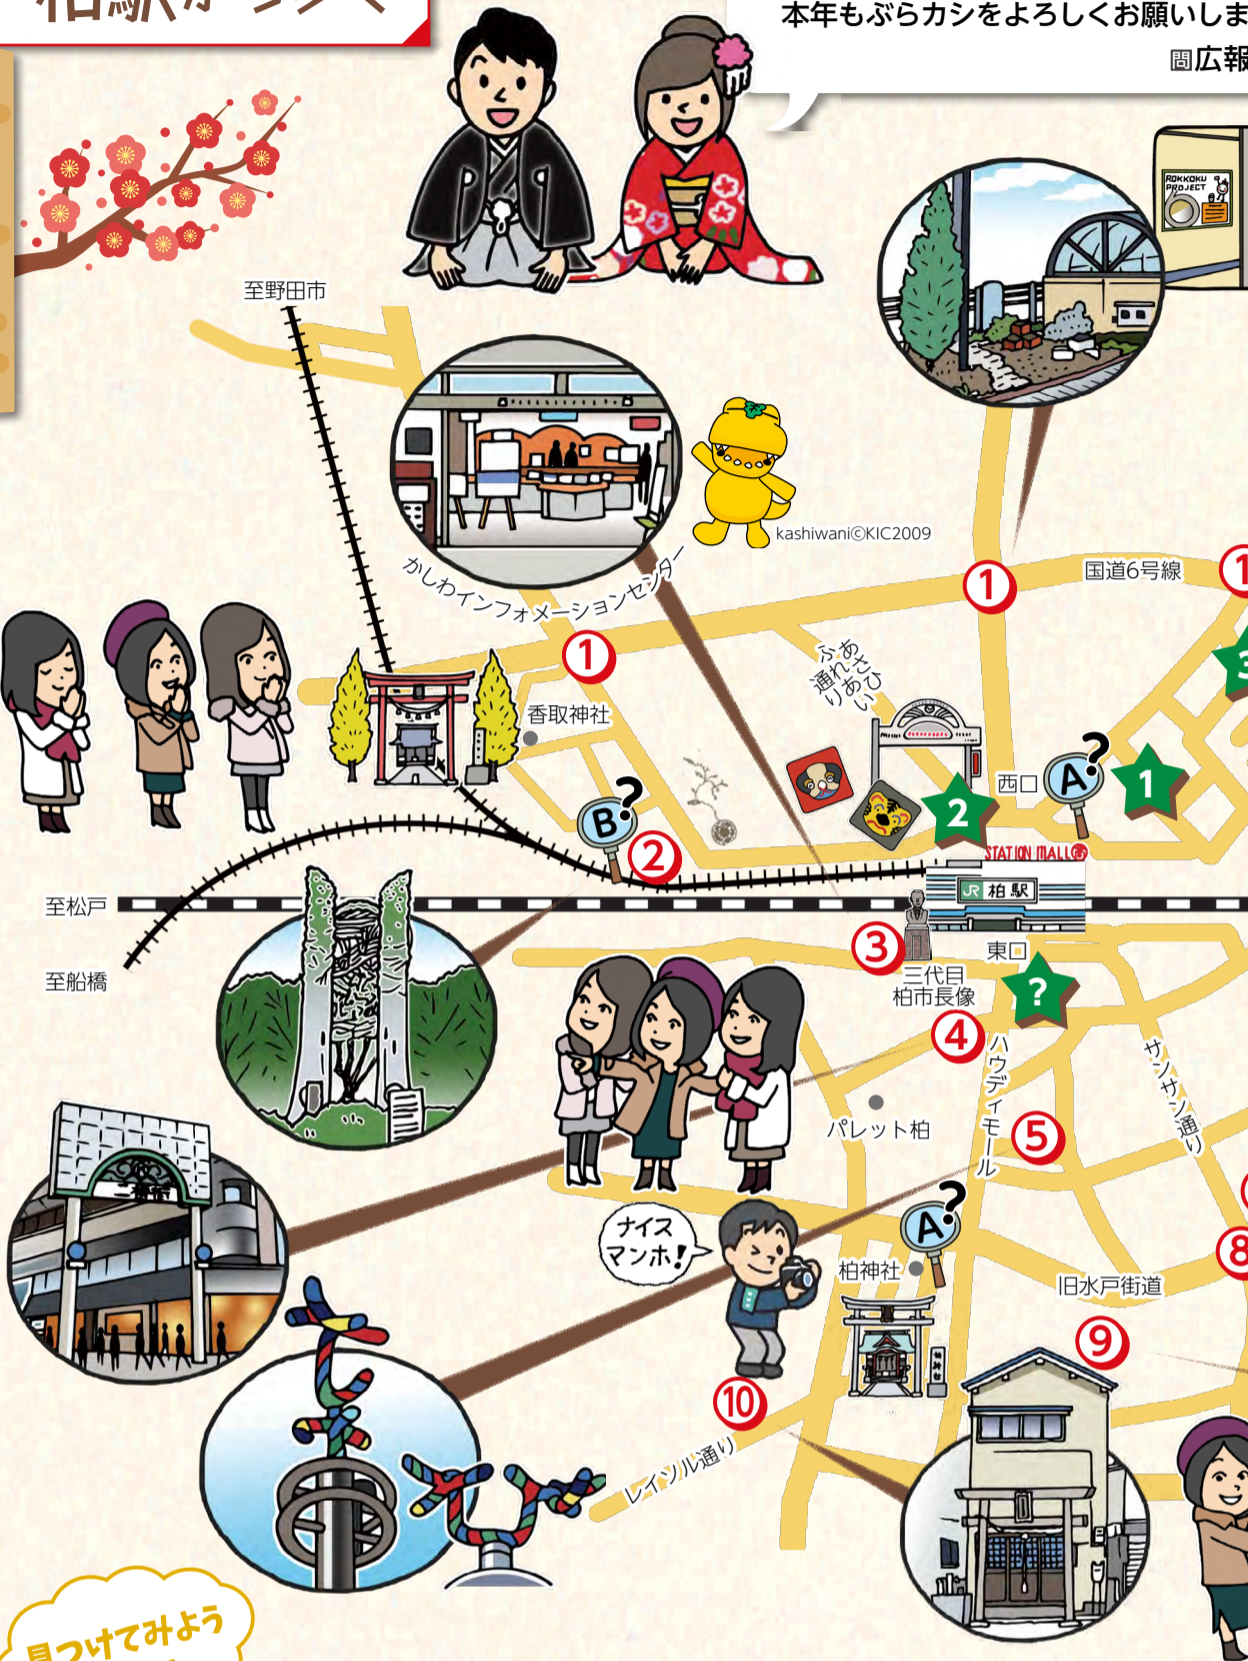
柏駅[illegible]

本年もぶらカシをよろしくお願いしま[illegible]
問広報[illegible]

ROKKOKU PROJECT

至野田市

kashiwani©KIC2009

かしわインフォメーションセンター

①

国道6号線

①

①

あさひ通りふれあい

香取神社

西口

A?

1

2

B?

②

STATION MALL

JR 柏駅

至松戸

至船橋

③

東口

三代目柏市長像

?

④

ハウディモール

サンサン通り

パレット柏

⑤

ナイスマンホ!

A?

柏神社

旧水戸街道

⑧

⑨

⑩

レイソル通り

見つけてみよう